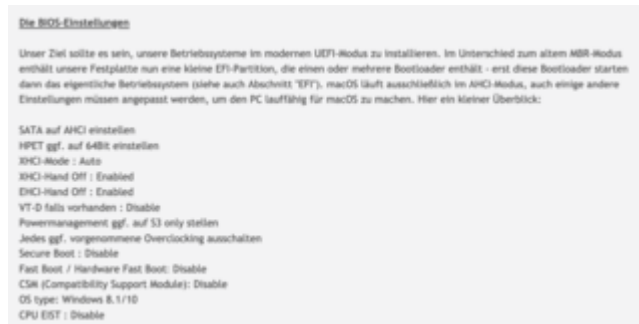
Die BIOS-Einstellungen

Unser Ziel sollte es sein, unsere Betriebssysteme im modernen UEFI-Modus zu installieren. Im Unterschied zum altem MBR-Modus enthält unsere Festplatte nun eine kleine EFI-Partition, die einen oder mehrere Bootloader enthält - erst diese Bootloader starten dann das eigentliche Betriebssystem (siehe auch Abschnitt "EFI"). macOS läuft ausschließlich im AHCI-Modus, auch einige andere Einstellungen müssen angepasst werden, um den PC lauffähig für macOS zu machen. Hier ein kleiner Überblick:

SATA auf AHCI einstellen
HPET ggf. auf 64Bit einstellen
XHCI-Mode : Auto
XHCI-Hand Off : Enabled
EHCI-Hand Off : Enabled
VT-D falls vorhanden : Disable
Powermanagement ggf. auf S3 only stellen
Jedes ggf. vorgenommene Overclocking ausschalten
Secure Boot : Disable
Fast Boot / Hardware Fast Boot: Disable
CSM (Compatibility Support Module): Disable
OS type: Windows 8.1/10
CPU EIST : Disable